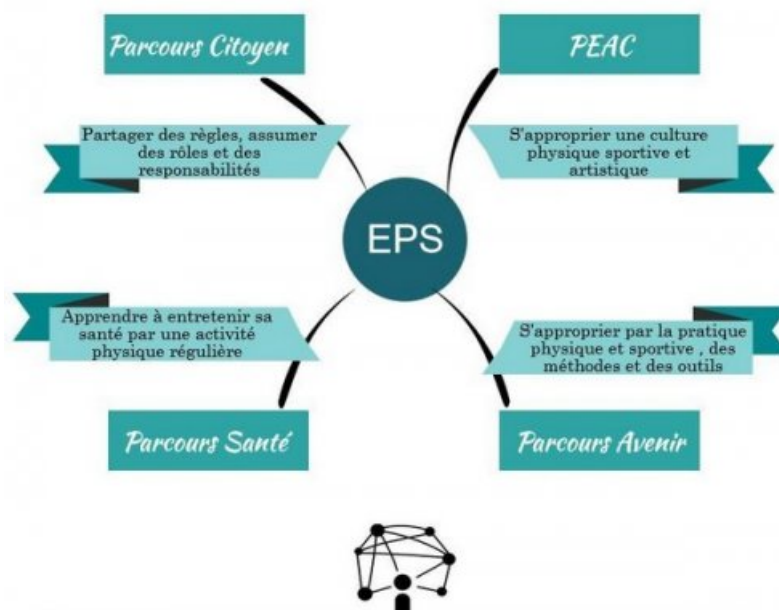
Parcours Citoyen

Partager des règles, assumer des rôles et des responsabilités

PEAC

S'approprier une culture physique sportive et artistique

EPS

Apprendre à entretenir sa santé par une activité physique régulière

Parcours Santé

S'approprier par la pratique physique et sportive , des méthodes et des outils

Parcours Avenir